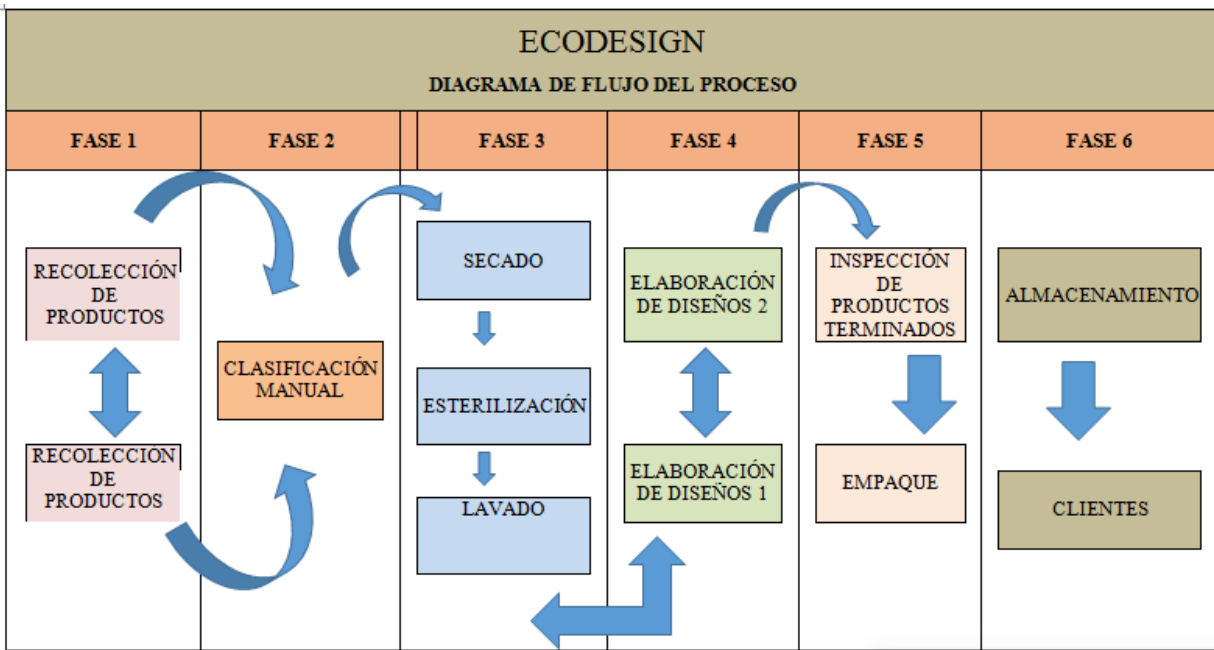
ECODESIGN

DIAGRAMA DE FLUJO DEL PROCESO

| FASE 1 | FASE 2 | FASE 3 | FASE 4 | FASE 5 | FASE 6 |
|---|---|---|---|---|---|
| RECOLECCIÓN DE PRODUCTOS | CLASIFICACIÓN MANUAL | SECADO | ELABORACIÓN DE DISEÑOS 2 | INSPECCIÓN DE PRODUCTOS TERMINADOS | ALMACENAMIENTO |
| RECOLECCIÓN DE PRODUCTOS | | ESTERILIZACIÓN | ELABORACIÓN DE DISEÑOS 1 | EMPAQUE | CLIENTES |
| | | LAVADO | | | |